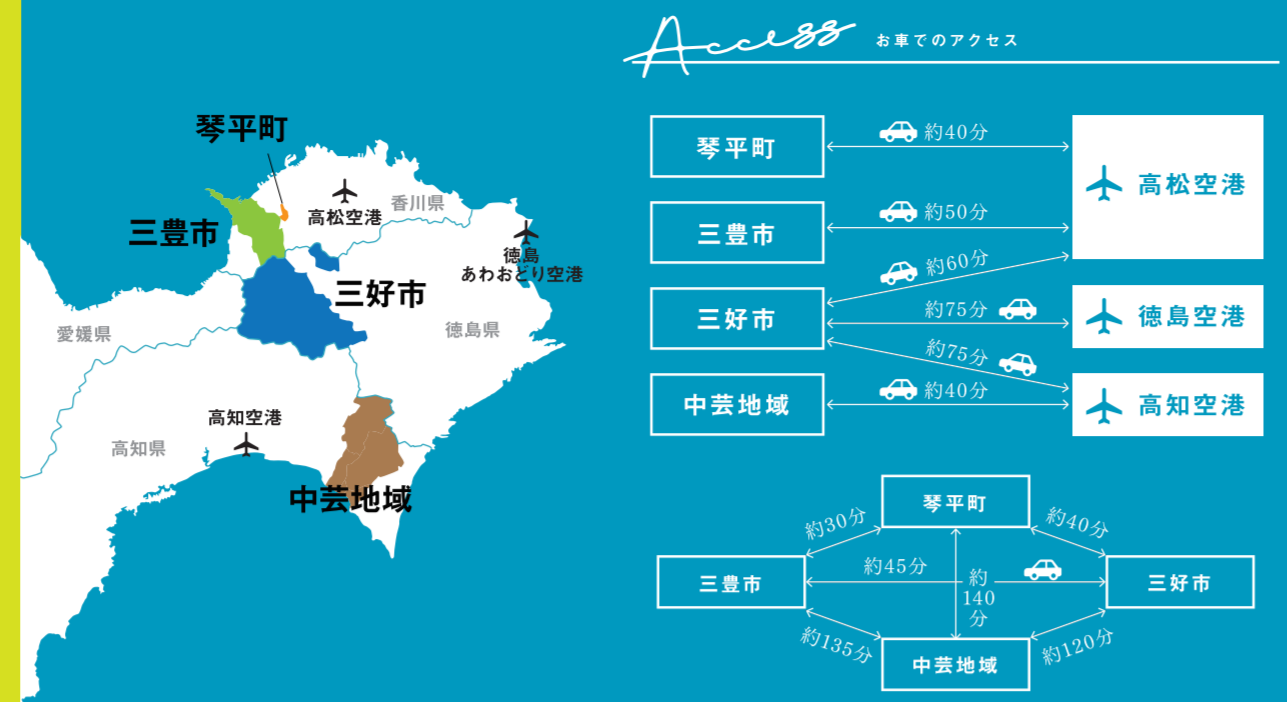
琴平町
三豊市
高松空港
香川県
徳島
あわおどり空港
三好市
愛媛県
徳島県
高知空港
高知県
中芸地域

Access お車でのアクセス

琴平町
約40分
高松空港
三豊市
約50分
約60分
三好市
約75分
徳島空港
約75分
中芸地域
約40分
高知空港

琴平町
約30分
約40分
三豊市
約45分
約 140 分
三好市
約135分
約120分
中芸地域